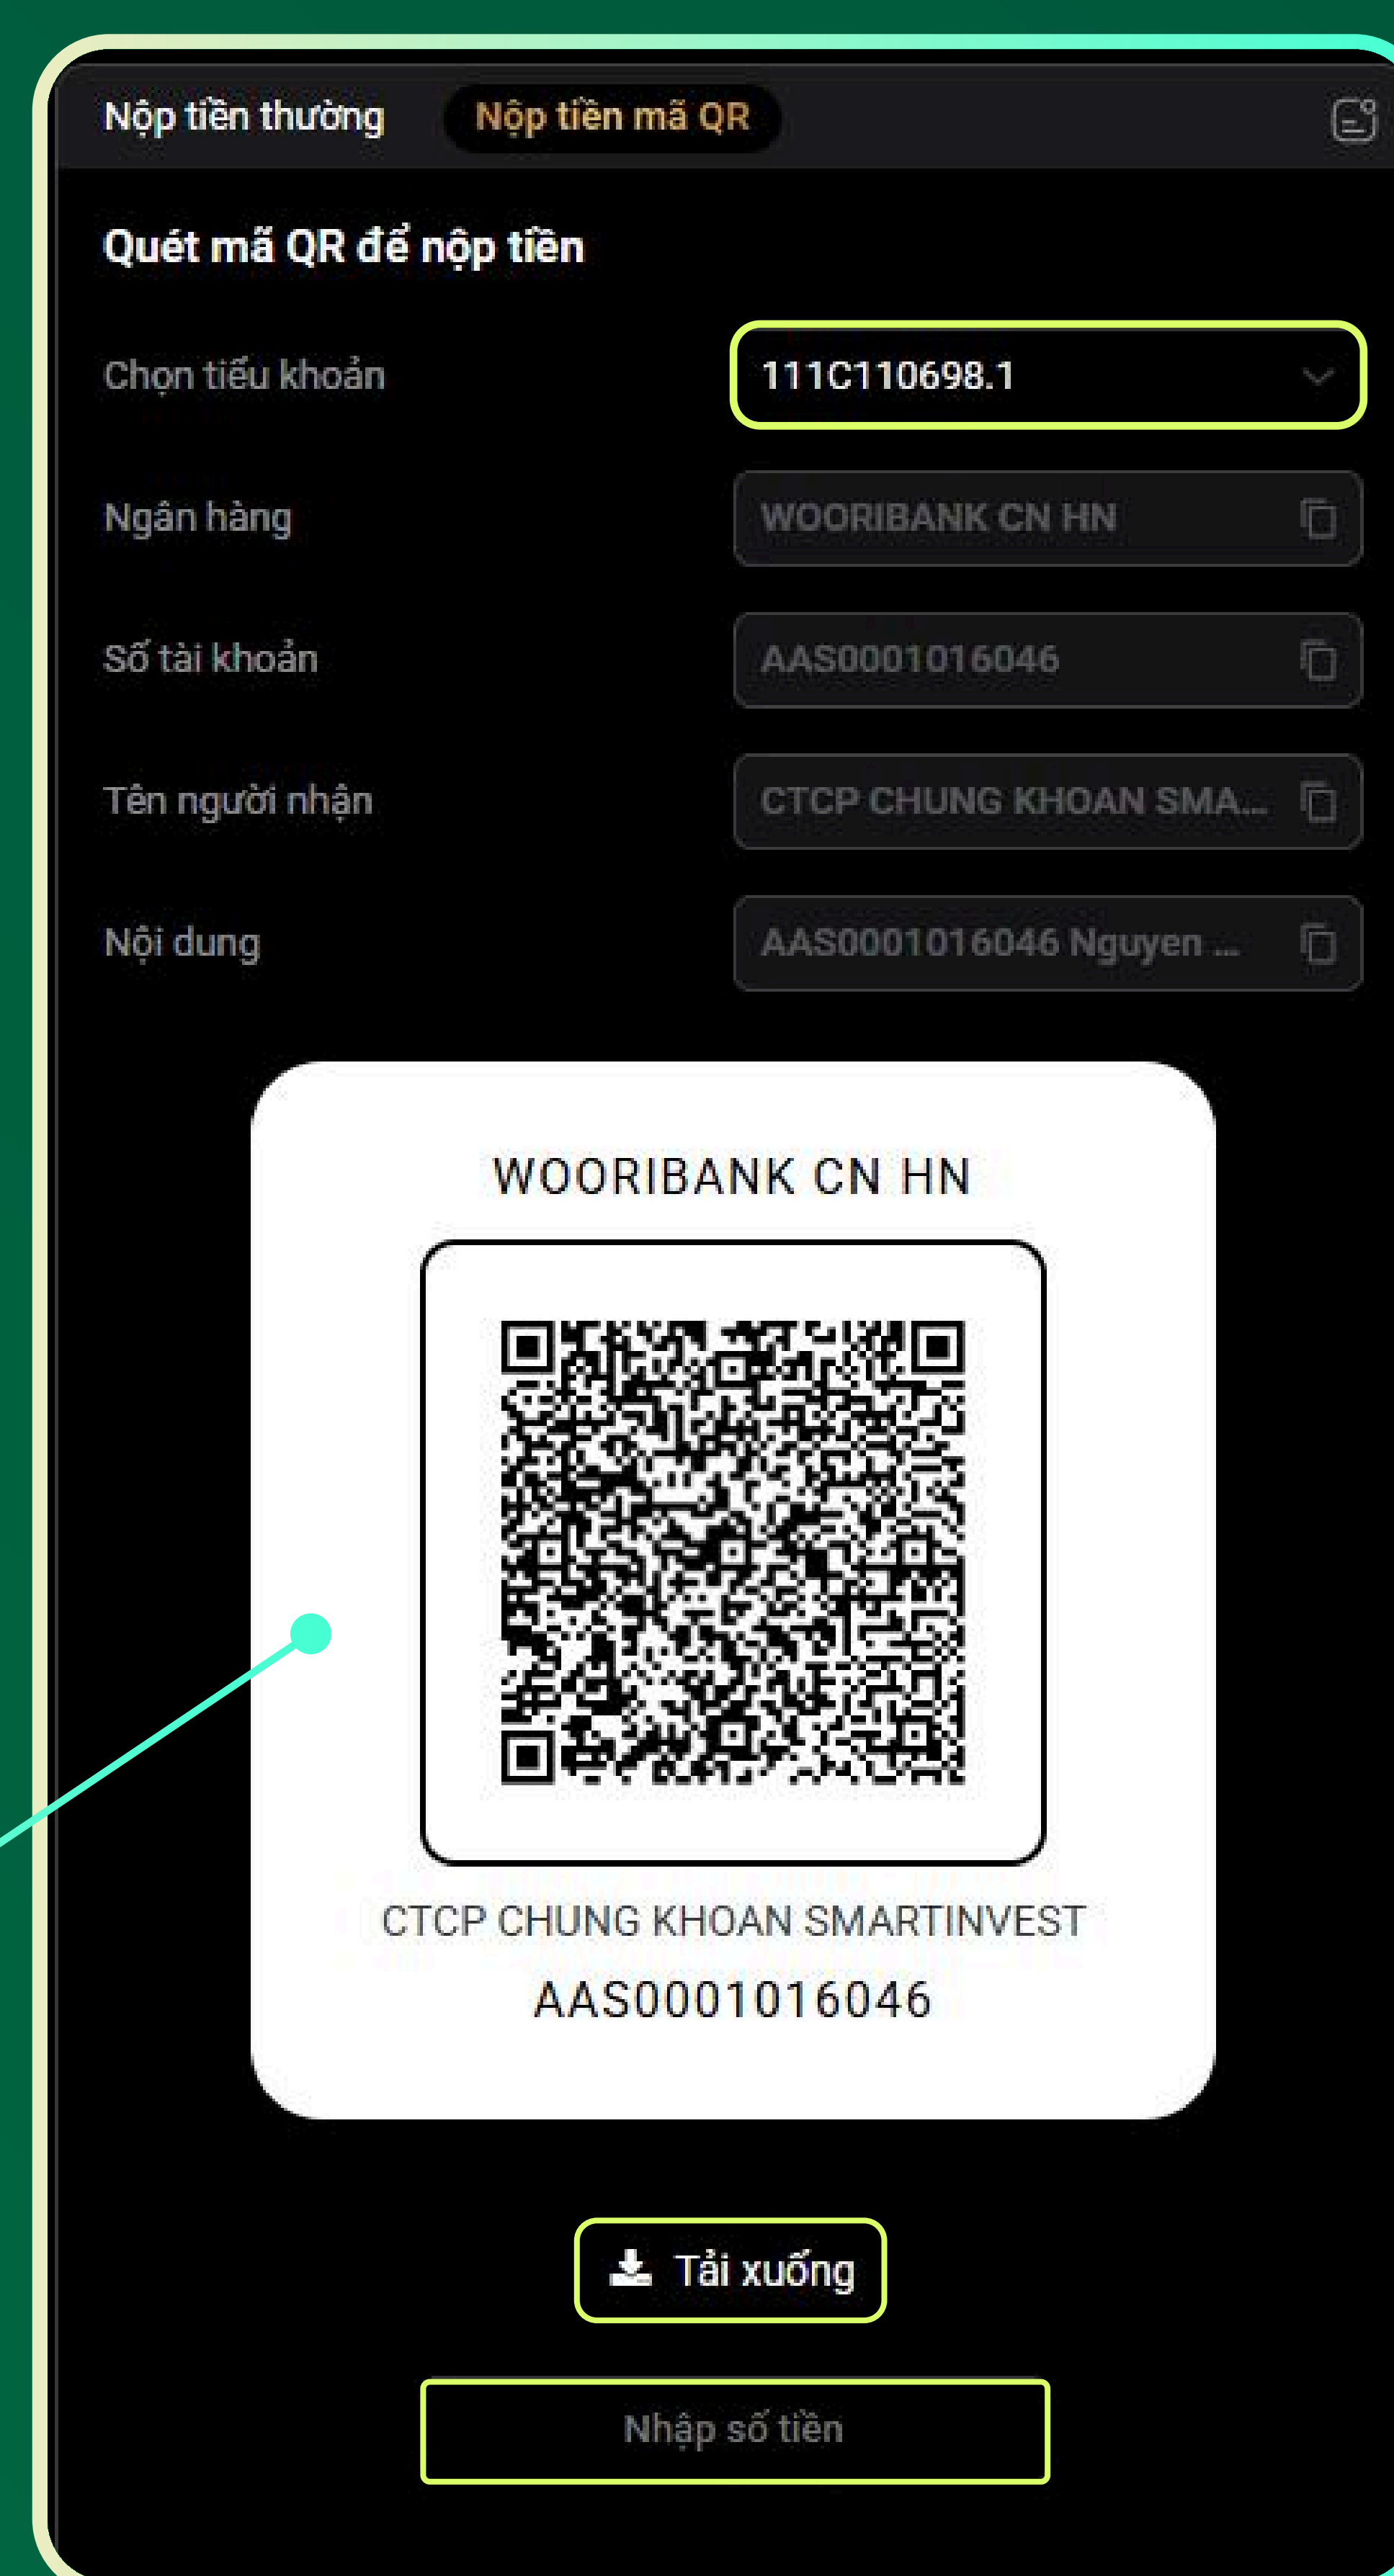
Nộp tiền thường
Nộp tiền mã QR

Quét mã QR để nộp tiền

Chọn tiểu khoản
111C110698.1

Ngân hàng
WOORIBANK CN HN

Số tài khoản
AAS0001016046

Tên người nhận
CTCP CHUNG KHOAN SMA...

Nội dung
AAS0001016046 Nguyen ...

WOORIBANK CN HN

CTCP CHUNG KHOAN SMARTINVEST
AAS0001016046

Tải xuống

Nhập số tiền